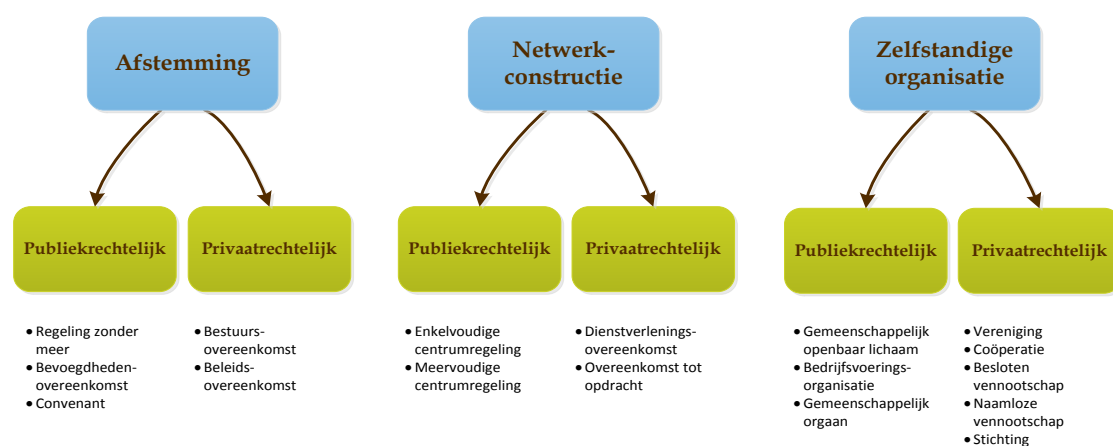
Afstemming

Publiekrechtelijk

Privaatrechtelijk

- Regeling zonder meer
- Bevoegdheden-overeenkomst
- Convenant

- Bestuurs-overeenkomst
- Beleids-overeenkomst

Netwerk-constructie

Publiekrechtelijk

Privaatrechtelijk

- Enkelvoudige centrumregeling
- Meervoudige centrumregeling

- Dienstverlenings-overeenkomst
- Overeenkomst tot opdracht

Zelfstandige organisatie

Publiekrechtelijk

Privaatrechtelijk

- Gemeenschappelijk openbaar lichaam
- Bedrijfsvoerings-organisatie
- Gemeenschappelijk orgaan

- Vereniging
- Coöperatie
- Besloten vennootschap
- Naamloze vennootschap
- Stichting